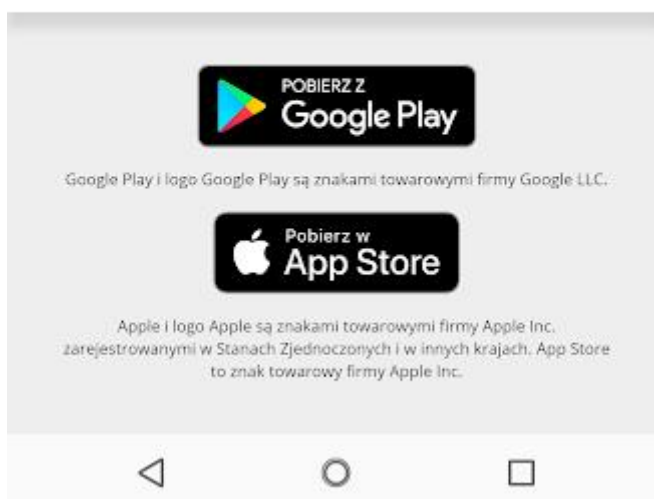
POBIERZ Z
Google Play

Google Play i logo Google Play są znakami towarowymi firmy Google LLC.

Pobierz w
App Store

Apple i logo Apple są znakami towarowymi firmy Apple Inc. zarejestrowanymi w Stanach Zjednoczonych i w innych krajach. App Store to znak towarowy firmy Apple Inc.